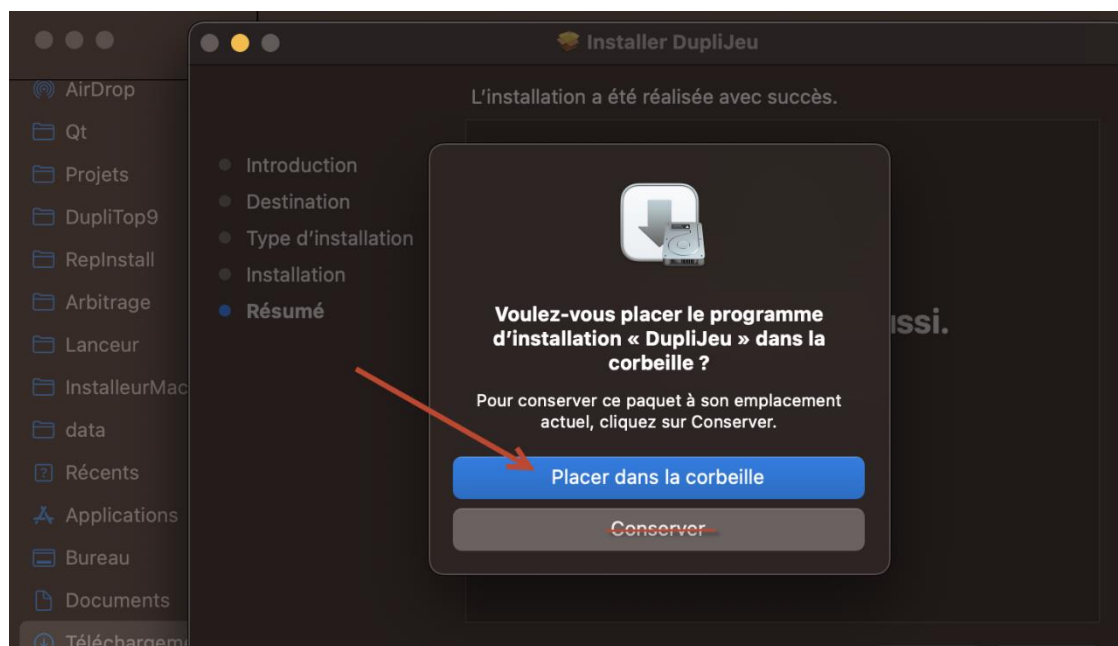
AirDrop
Qt
Projets
DupliTop9
RepInstall
Arbitrage
Lanceur
InstalleurMac
data
Récents
Applications
Bureau
Documents
Téléchargem

Installer DupliJeu

L'installation a été réalisée avec succès.

Introduction
Destination
Type d'installation
Installation
Résumé

ussi.

Voulez-vous placer le programme d'installation « DupliJeu » dans la corbeille ?

Pour conserver ce paquet à son emplacement actuel, cliquez sur Conserver.

Placer dans la corbeille

Conserver